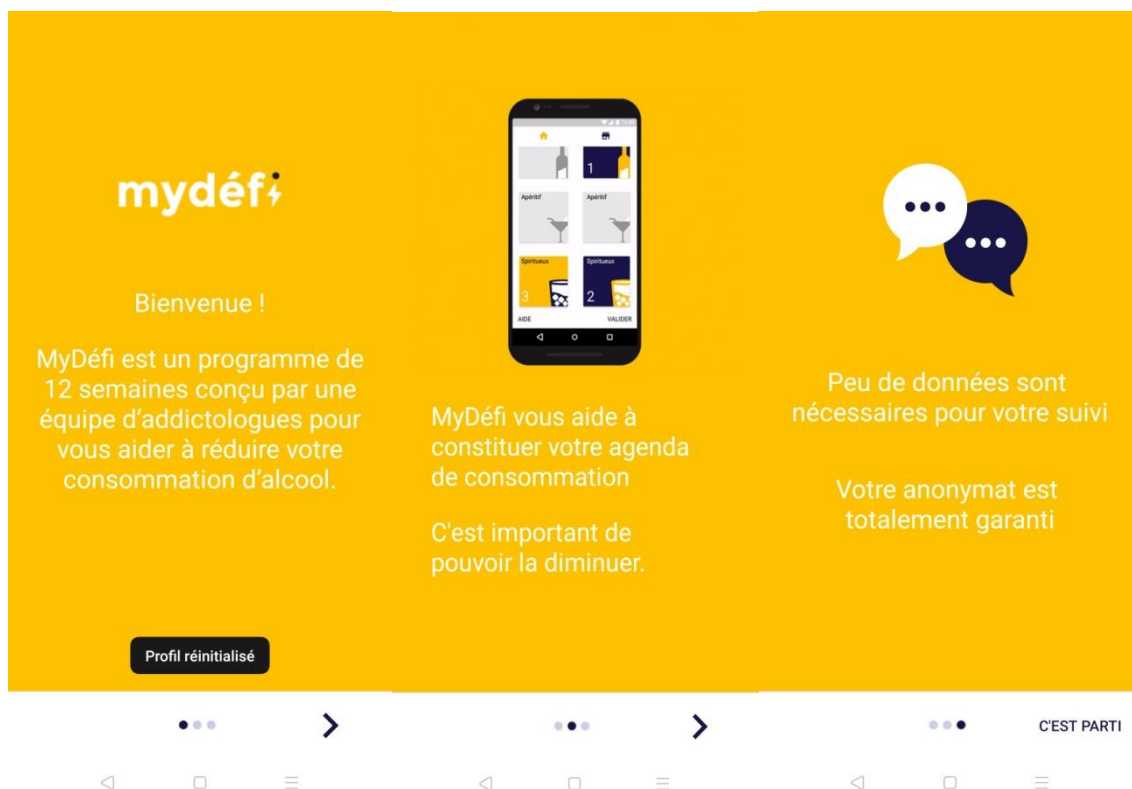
mydéfi

Bienvenue !

MyDéfi est un programme de 12 semaines conçu par une équipe d'addictologues pour vous aider à réduire votre consommation d'alcool.

Profil réinitialisé

Apéritif
Apéritif
Spiritueux
Spiritueux
1
3
2
AIDE
VALIDER

MyDéfi vous aide à constituer votre agenda de consommation

C'est important de pouvoir la diminuer.

Peu de données sont nécessaires pour votre suivi

Votre anonymat est totalement garanti

C'EST PARTI